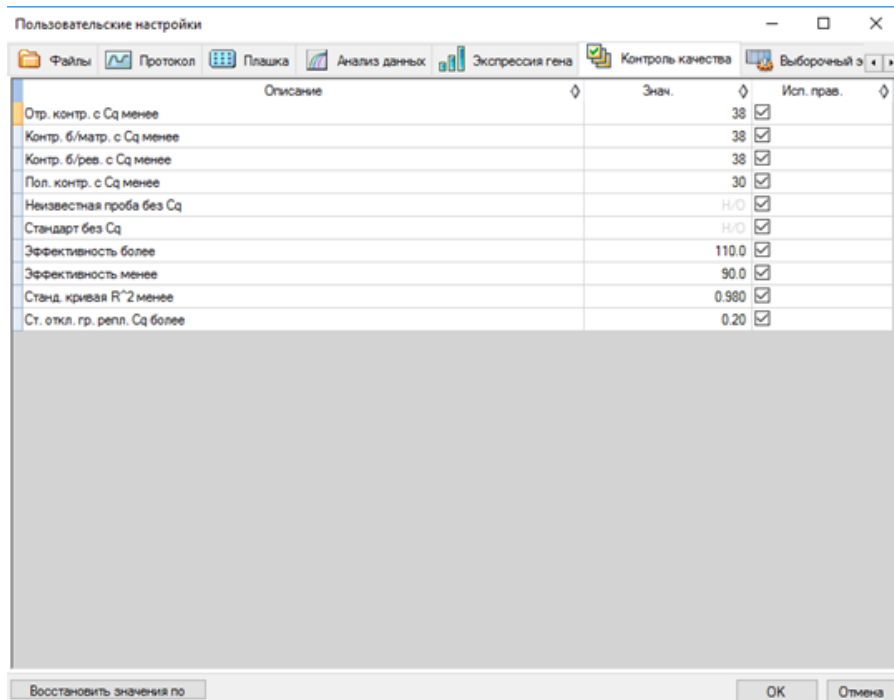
Пользовательские настройки

Файлы | Протокол | Плашка | Анализ данных | Экспрессия гена | Контроль качества | Выборочный э

| Описание | Знач. | Исп. прав. |
|---|---|---|
| Отр. контр. с Cq менее | 38 | ☑ |
| Контр. б/матр. с Cq менее | 38 | ☑ |
| Контр. б/рев. с Cq менее | 38 | ☑ |
| Пол. контр. с Cq менее | 30 | ☑ |
| Неизвестная проба без Cq | Н/О | ☑ |
| Стандарт без Cq | Н/О | ☑ |
| Эффективность более | 110.0 | ☑ |
| Эффективность менее | 90.0 | ☑ |
| Станд. кривая R^2 менее | 0.980 | ☑ |
| Ст. откл. гр. репл. Cq более | 0.20 | ☑ |

Восстановить значения по

OK | Отмена